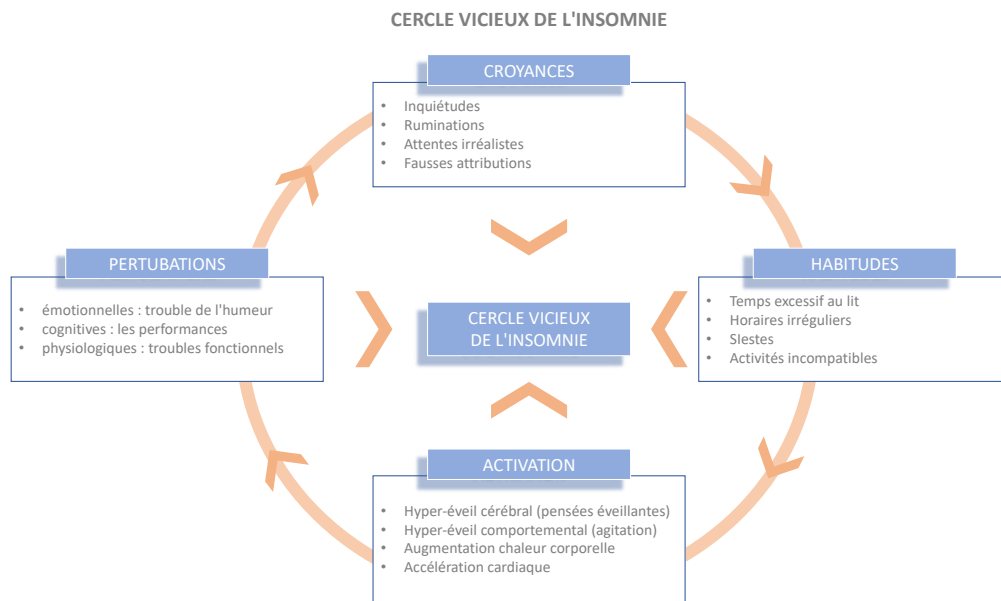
CERCLE VICIEUX DE L'INSOMNIE

CROYANCES

- Inquiétudes
- Ruminations
- Attentes irréalistes
- Fausses attributions

HABITUDES

- Temps excessif au lit
- Horaires irréguliers
- Slestes
- Activités incompatibles

CERCLE VICIEUX DE L'INSOMNIE

PERTUBATIONS

- émotionnelles : trouble de l'humeur
- cognitives : les performances
- physiologiques : troubles fonctionnels

ACTIVATION

- Hyper-éveil cérébral (pensées éveillantes)
- Hyper-éveil comportemental (agitation)
- Augmentation chaleur corporelle
- Accélération cardiaque